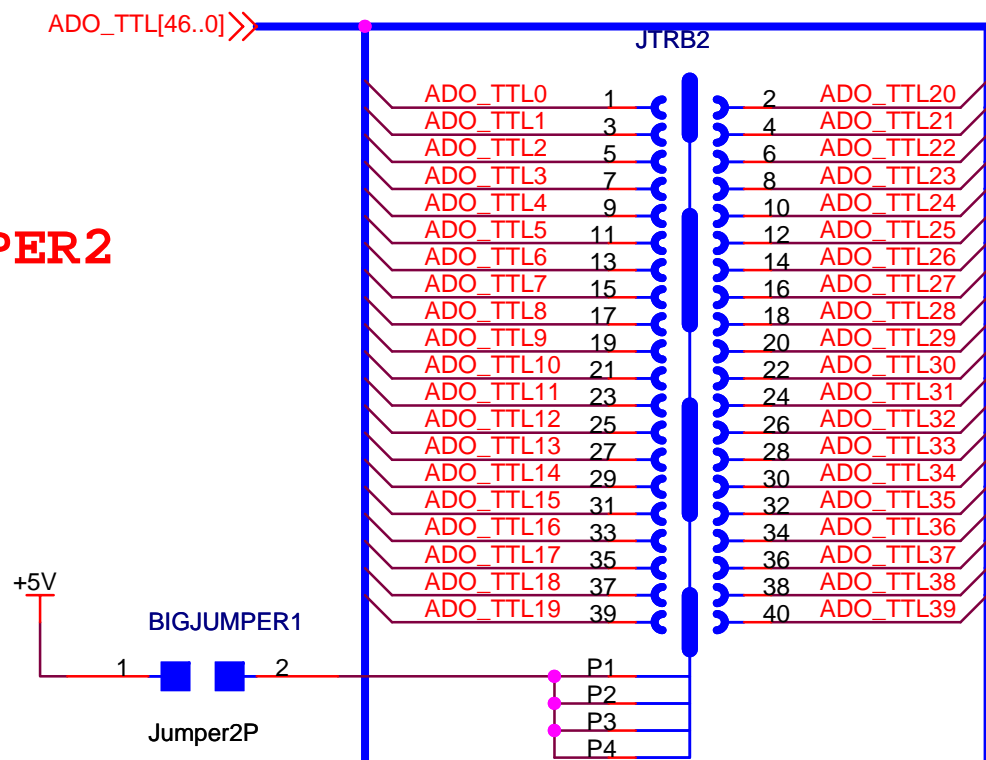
ADO_TTL[46..0]

JTRB2

PER2

| ADO_TTL0 | 1 | 2 | ADO_TTL20 |
|---|---|---|---|
| ADO_TTL1 | 3 | 4 | ADO_TTL21 |
| ADO_TTL2 | 5 | 6 | ADO_TTL22 |
| ADO_TTL3 | 7 | 8 | ADO_TTL23 |
| ADO_TTL4 | 9 | 10 | ADO_TTL24 |
| ADO_TTL5 | 11 | 12 | ADO_TTL25 |
| ADO_TTL6 | 13 | 14 | ADO_TTL26 |
| ADO_TTL7 | 15 | 16 | ADO_TTL27 |
| ADO_TTL8 | 17 | 18 | ADO_TTL28 |
| ADO_TTL9 | 19 | 20 | ADO_TTL29 |
| ADO_TTL10 | 21 | 22 | ADO_TTL30 |
| ADO_TTL11 | 23 | 24 | ADO_TTL31 |
| ADO_TTL12 | 25 | 26 | ADO_TTL32 |
| ADO_TTL13 | 27 | 28 | ADO_TTL33 |
| ADO_TTL14 | 29 | 30 | ADO_TTL34 |
| ADO_TTL15 | 31 | 32 | ADO_TTL35 |
| ADO_TTL16 | 33 | 34 | ADO_TTL36 |
| ADO_TTL17 | 35 | 36 | ADO_TTL37 |
| ADO_TTL18 | 37 | 38 | ADO_TTL38 |
| ADO_TTL19 | 39 | 40 | ADO_TTL39 |

+5V

BIGJUMPER1

1 2

Jumper2P

P1
P2
P3
P4